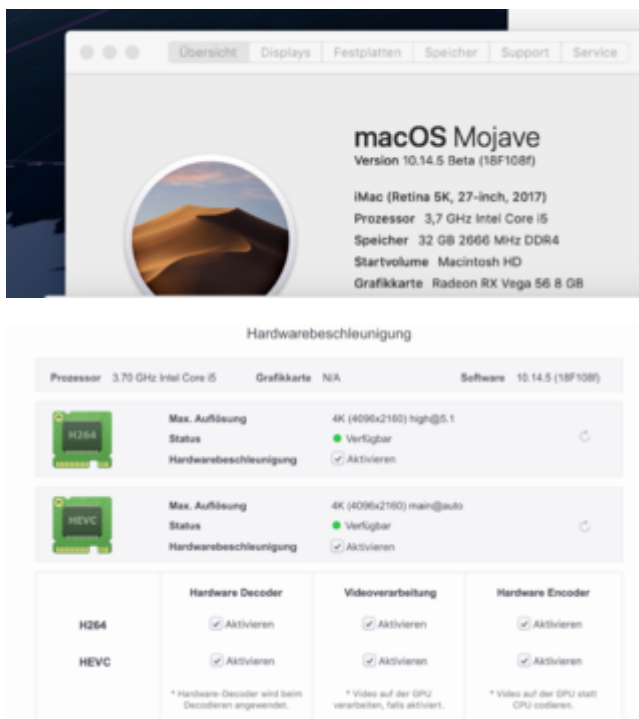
Übersicht | Displays | Festplatten | Speicher | Support | Service

macOS Mojave
Version 10.14.5 Beta (18F108f)

iMac (Retina 5K, 27-inch, 2017)
Prozessor 3,7 GHz Intel Core i5
Speicher 32 GB 2666 MHz DDR4
Startvolume Macintosh HD
Grafikkarte Radeon RX Vega 56 8 GB

Hardwarebeschleunigung

Prozessor 3.70 GHz Intel Core i5 Grafikkarte N/A Software 10.14.5 (18F108f)

H264
Max. Auflösung 4K (4096x2160) high@5.1
Status Verfügbar
Hardwarebeschleunigung Aktivieren

HEVC
Max. Auflösung 4K (4096x2160) main@auto
Status Verfügbar
Hardwarebeschleunigung Aktivieren

| | Hardware Decoder | Videoverarbeitung | Hardware Encoder |
|---|---|---|---|
| H264 | Aktivieren | Aktivieren | Aktivieren |
| HEVC | Aktivieren | Aktivieren | Aktivieren |
| | * Hardware-Decoder wird beim Decodieren angewendet. | * Video auf der GPU verarbeiten, falls aktiviert. | * Video auf der GPU statt CPU codieren. |